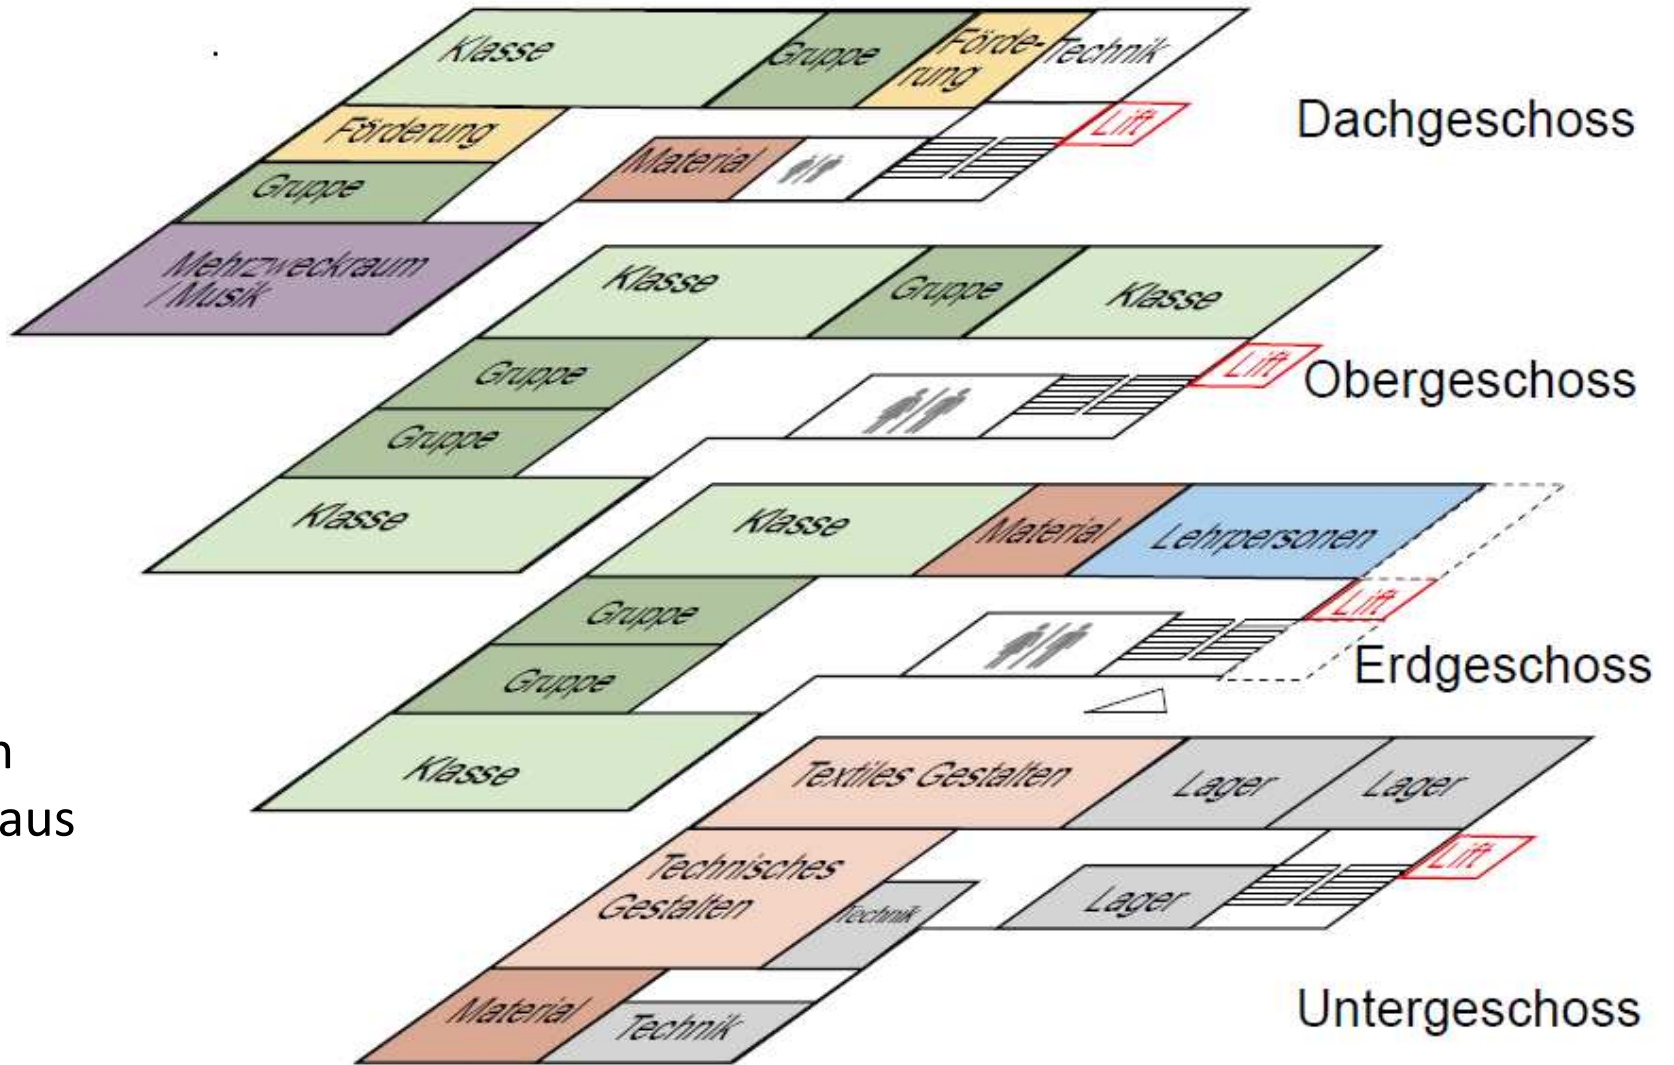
Klasse
Gruppe
Förde-rung
Technik
Förderung
Lift
Dachgeschoss
Material
Gruppe
Mehrzweckraum /Musik
Klasse
Gruppe
Klasse
Gruppe
Lift
Obergeschoss
Gruppe
Klasse
Klasse
Material
Lehrpersonen
Gruppe
Lift
Gruppe
Erdgeschoss
Klasse
n
aus
Textiles Gestalten
Lager
Lager
Technisches Gestalten
Lift
Technik
Lager
Material
Technik
Untergeschoss